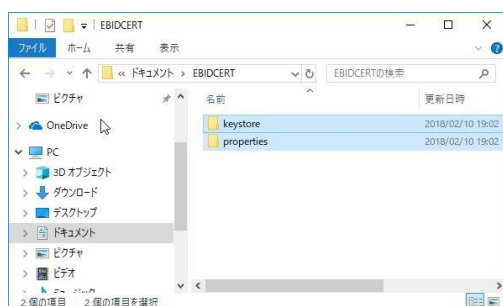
EBIDCERT

ファイル ホーム 共有 表示

« ドキュメント › EBIDCERT

EBIDCERTの検索

ピクチャ

OneDrive

PC

3D オブジェクト

ダウンロード

デスクトップ

ドキュメント

ピクチャ

ビデオ

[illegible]

名前

更新日時

keystore

2018/02/10 19:02

properties

2018/02/10 19:02

2 個の項目 2 個の項目を選択